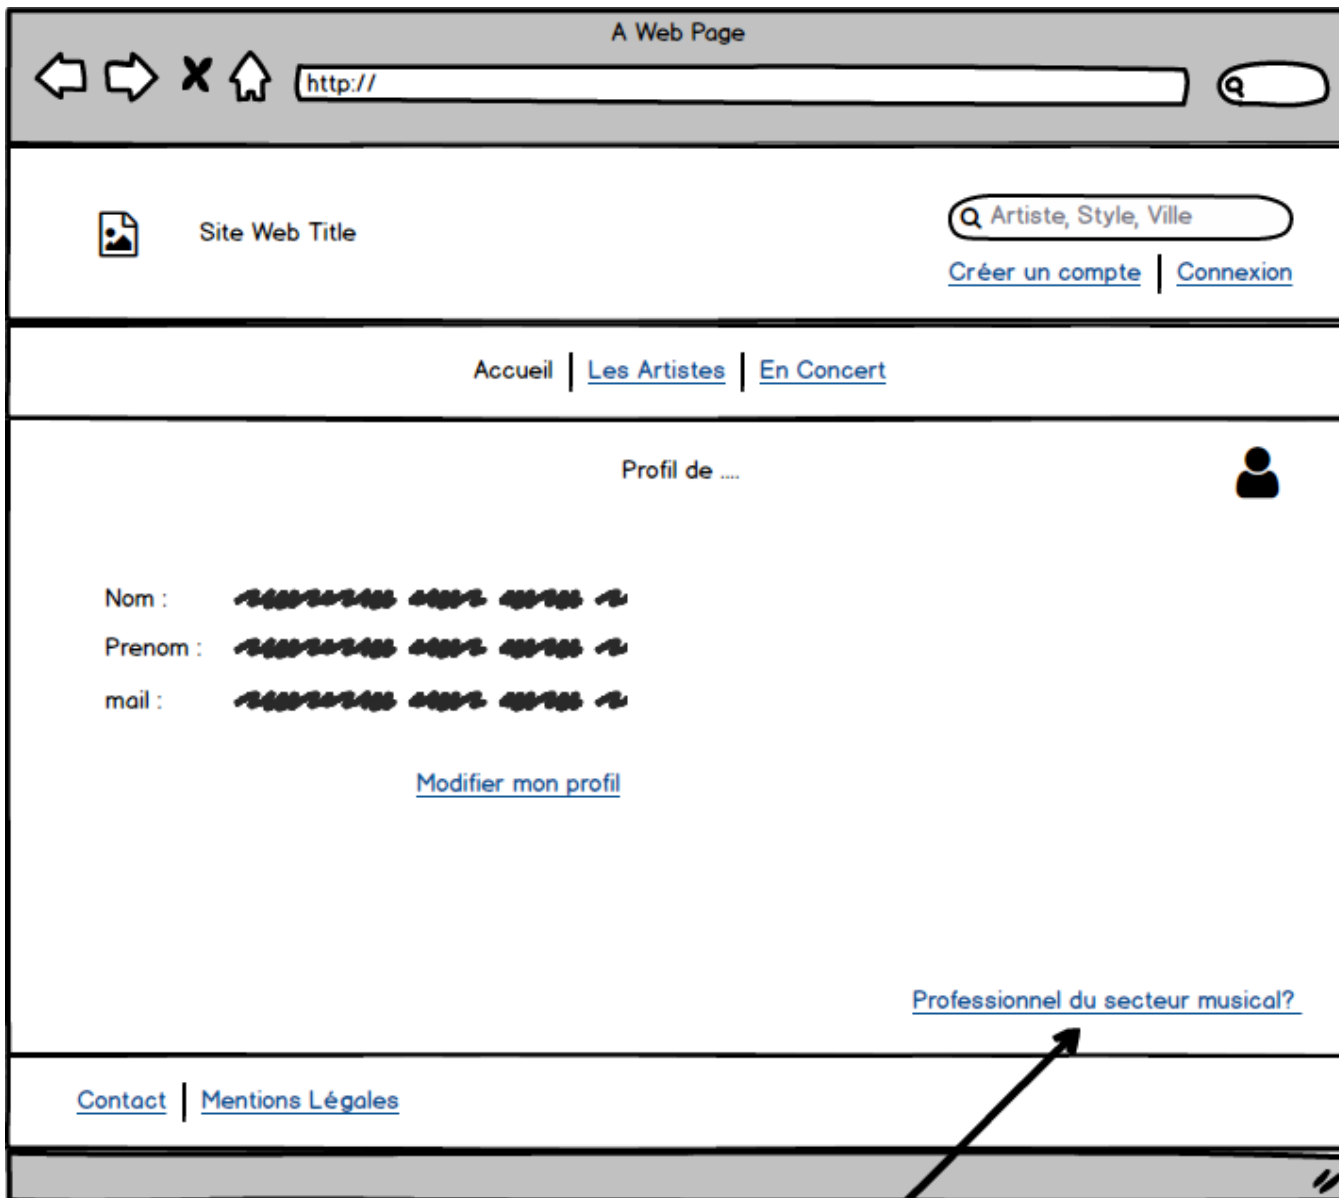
A Web Page

http://

Site Web Title

Artiste, Style, Ville

Créer un compte | Connexion

Accueil | Les Artistes | En Concert

Profil de ....

Nom : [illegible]

Prenom : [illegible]

mail : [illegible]

Modifier mon profil

Professionnel du secteur musical?

Contact | Mentions Légales